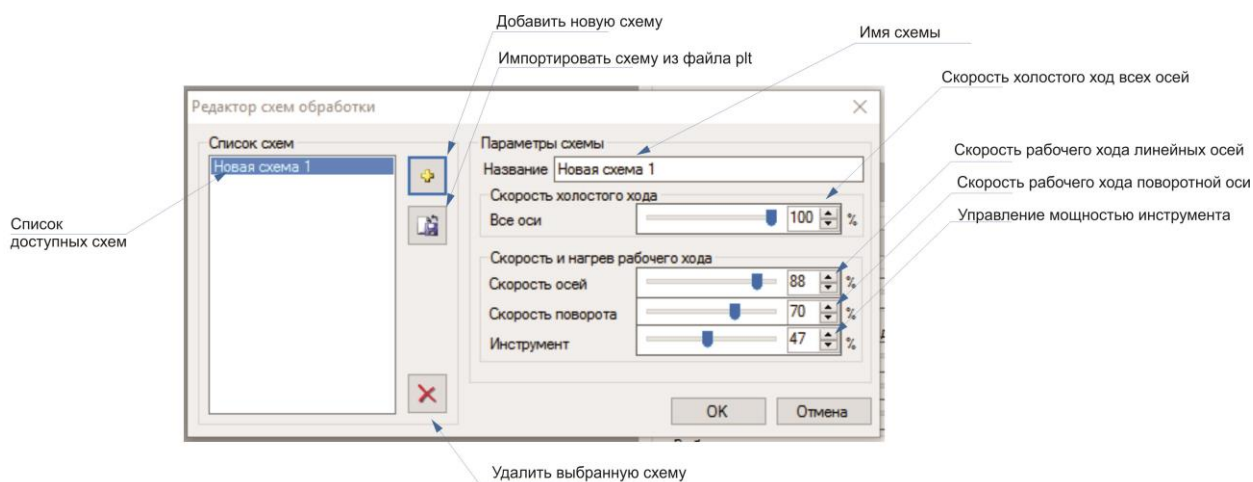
Добавить новую схему

Импортировать схему из файла plt

Имя схемы

Скорость холостого ход всех осей

Скорость рабочего хода линейных осей

Скорость рабочего хода поворотной оси

Управление мощностью инструмента

Список доступных схем

Редактор схем обработки

Список схем

Новая схема 1

Параметры схемы

Название Новая схема 1

Скорость холостого хода

Все оси 100 %

Скорость и нагрев рабочего хода

Скорость осей 88 %

Скорость поворота 70 %

Инструмент 47 %

OK

Отмена

Удалить выбранную схему